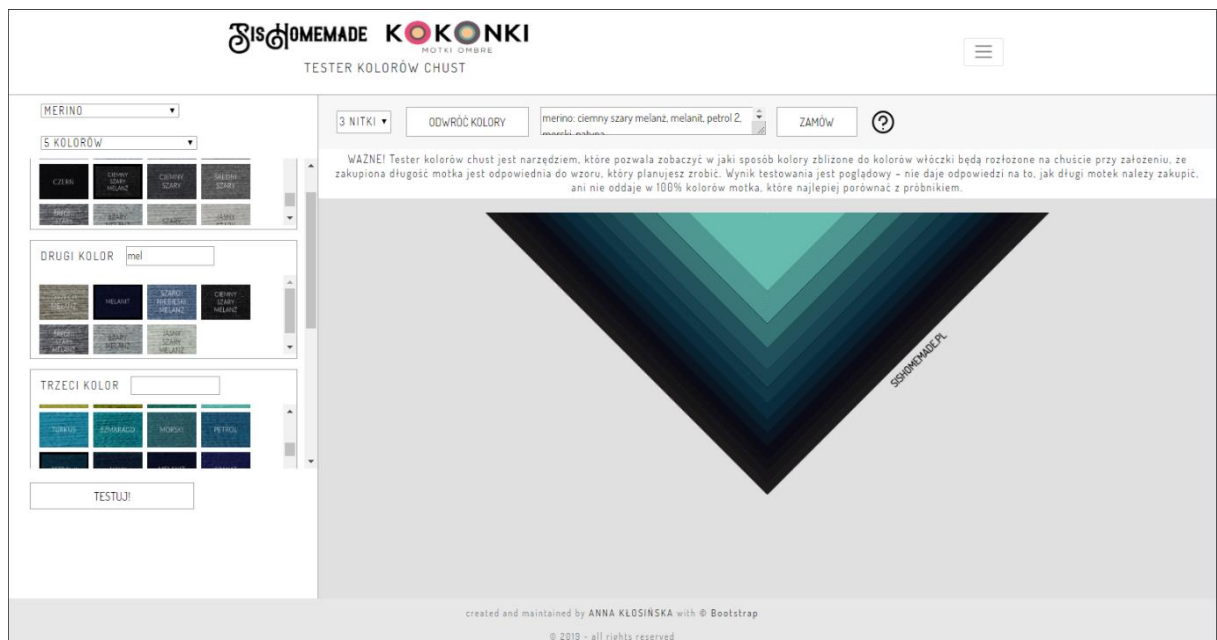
SisHOMEMADE KOKONKI
MOTKI OMBRE
TESTER KOLORÓW CHUST

MERINO
5 KOLORÓW

CZERŃ
CIEMNY SZARY MELANŻ
CIEMNY SZARY
ŚREDNI SZARY
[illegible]
SZARY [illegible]
SZARY
JASNY SZARY

DRUGI KOLOR mel

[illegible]
MELANIT
SZARO NIEBIESKI MELANŻ
CIEMNY SZARY MELANŻ
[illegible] SZARY MELANŻ
SZARY MELANŻ
JASNY SZARY MELANŻ

TRZECI KOLOR

TURKUS
SZMARAGD
MORSKI
PETROL

TESTUJ!

3 NITKI
ODWRÓĆ KOLORY
merino: ciemny szary melanż, melanit, petrol 2, morski, patyna
ZAMÓW

WAŻNE! Tester kolorów chust jest narzędziem, które pozwala zobaczyć w jaki sposób kolory zbliżone do kolorów włóczki będą rozłożone na chuście przy założeniu, że zakupiona długość motka jest odpowiednia do wzoru, który planujesz zrobić. Wynik testowania jest poglądowy – nie daje odpowiedzi na to, jak długi motek należy zakupić, ani nie oddaje w 100% kolorów motka, które najlepiej porównać z próbnikiem.

SISHOMEMADE.PL

created and maintained by ANNA KŁOSIŃSKA with © Bootstrap
© 2019 - all rights reserved